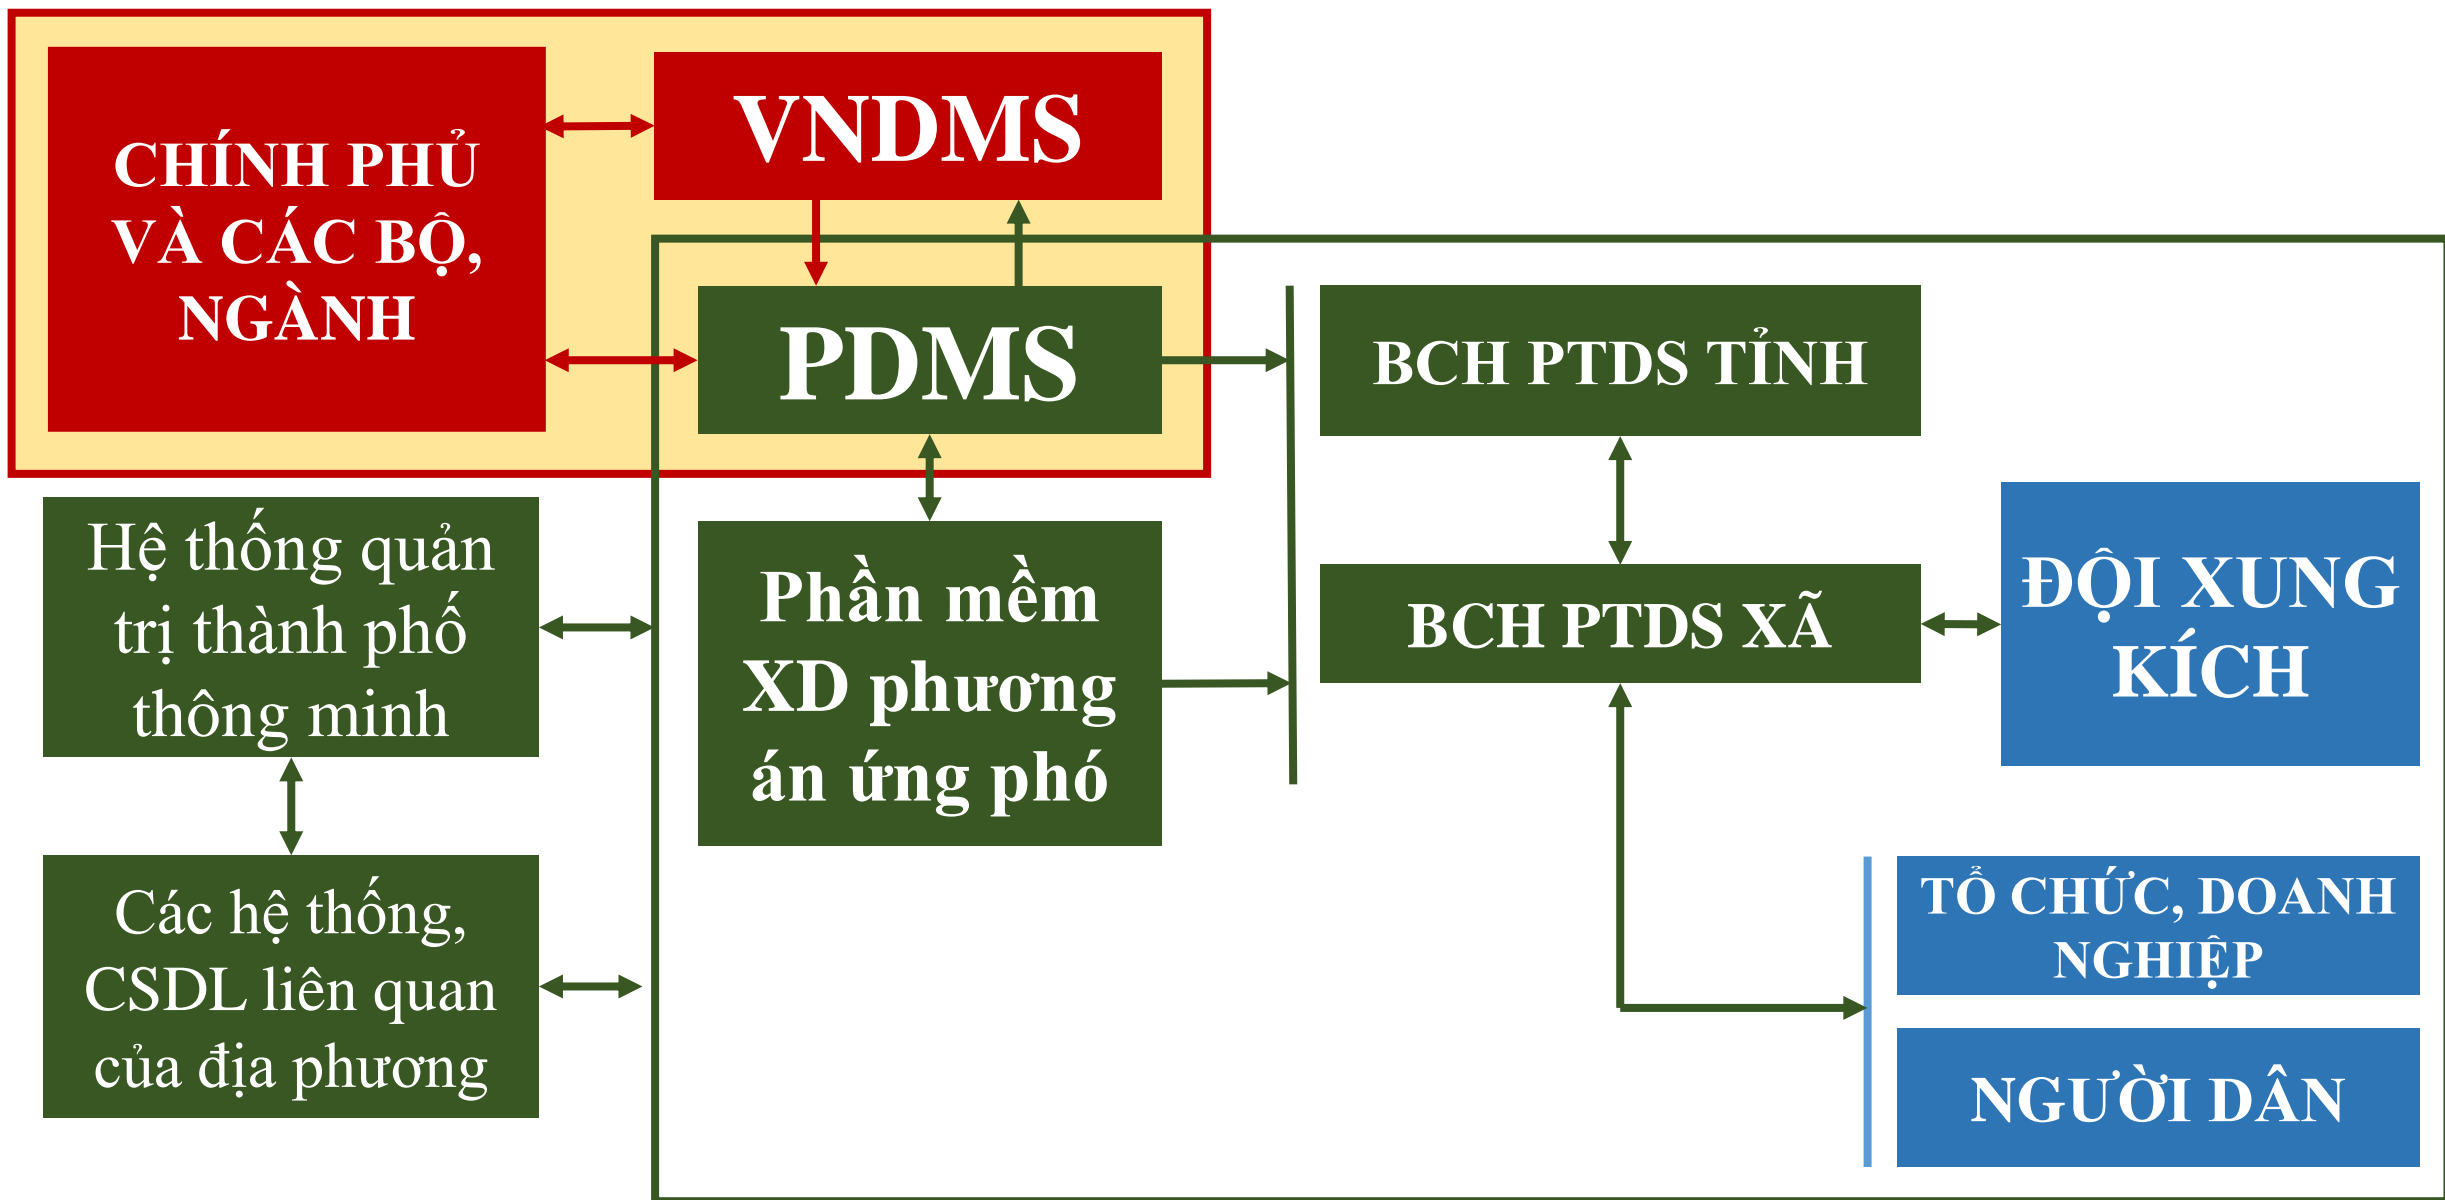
CHÍNH PHỦ VÀ CÁC BỘ, NGÀNH

VNDMS

PDMS

BCH PTDS TỈNH

Hệ thống quản trị thành phố thông minh

Phần mềm XD phương án ứng phó

BCH PTDS XÃ

ĐỘI XUNG KÍCH

Các hệ thống, CSDL liên quan của địa phương

TỔ CHỨC, DOANH NGHIỆP

NGƯỜI DÂN